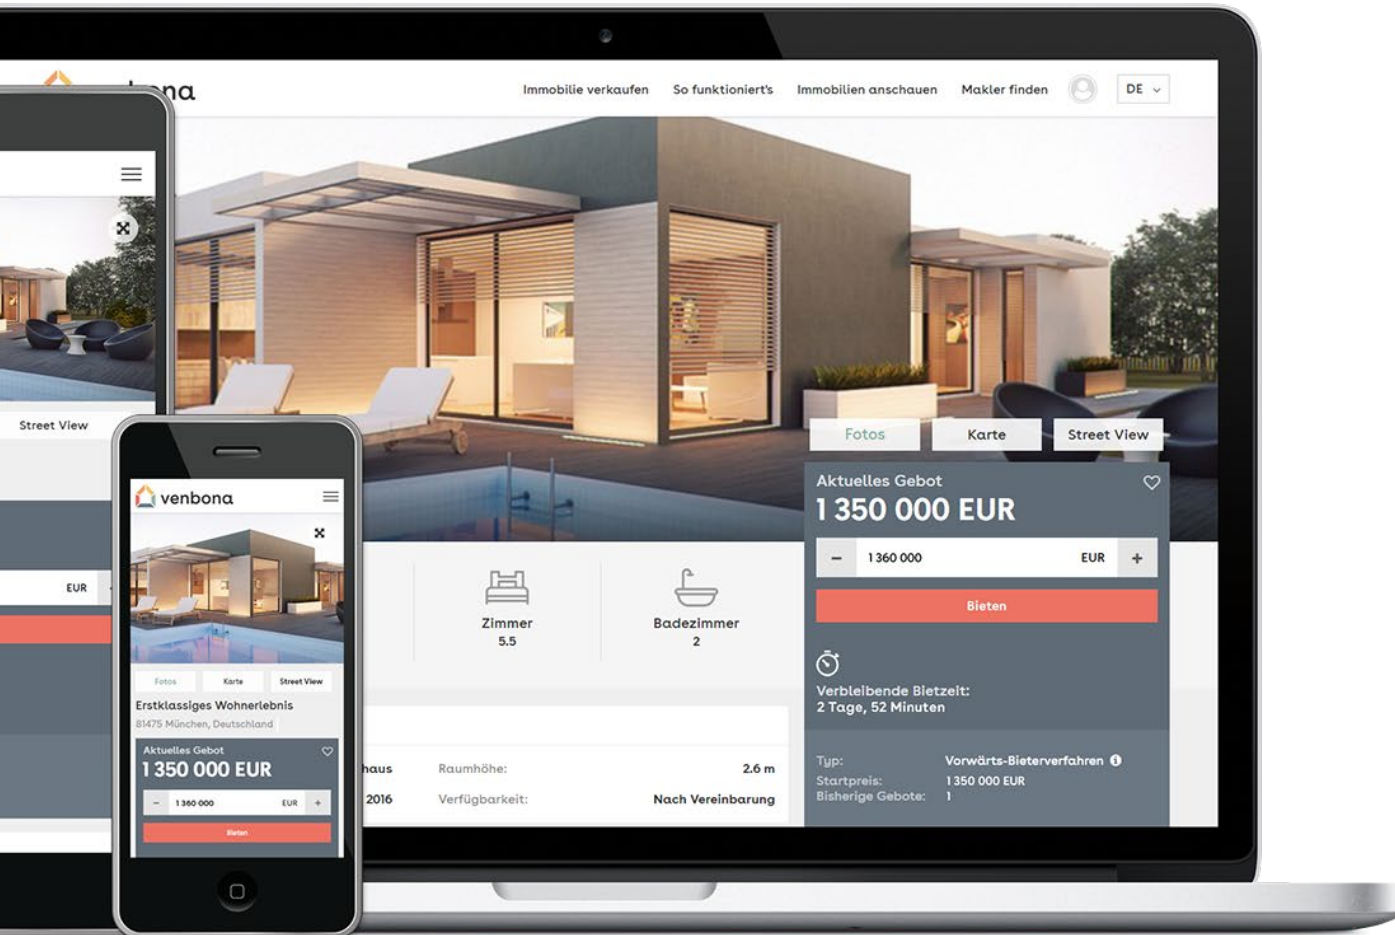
na

Immobilie verkaufen So funktioniert's Immobilien anschauen Makler finden DE

Fotos Karte Street View

Aktuelles Gebot
1 350 000 EUR

– 1 360 000 EUR +

Bieten

Verbleibende Bietzeit:
2 Tage, 52 Minuten

Typ: Vorwärts-Bieterverfahren
Startpreis: 1 350 000 EUR
Bisherige Gebote: 1

Zimmer
5.5

Badezimmer
2

haus Raumhöhe: 2.6 m
2016 Verfügbarkeit: Nach Vereinbarung

Street View

EUR

venbona

Fotos Karte Street View

Erstklassiges Wohnerlebnis
81475 München, Deutschland

Aktuelles Gebot
1 350 000 EUR

– 1 360 000 EUR +

Bieten